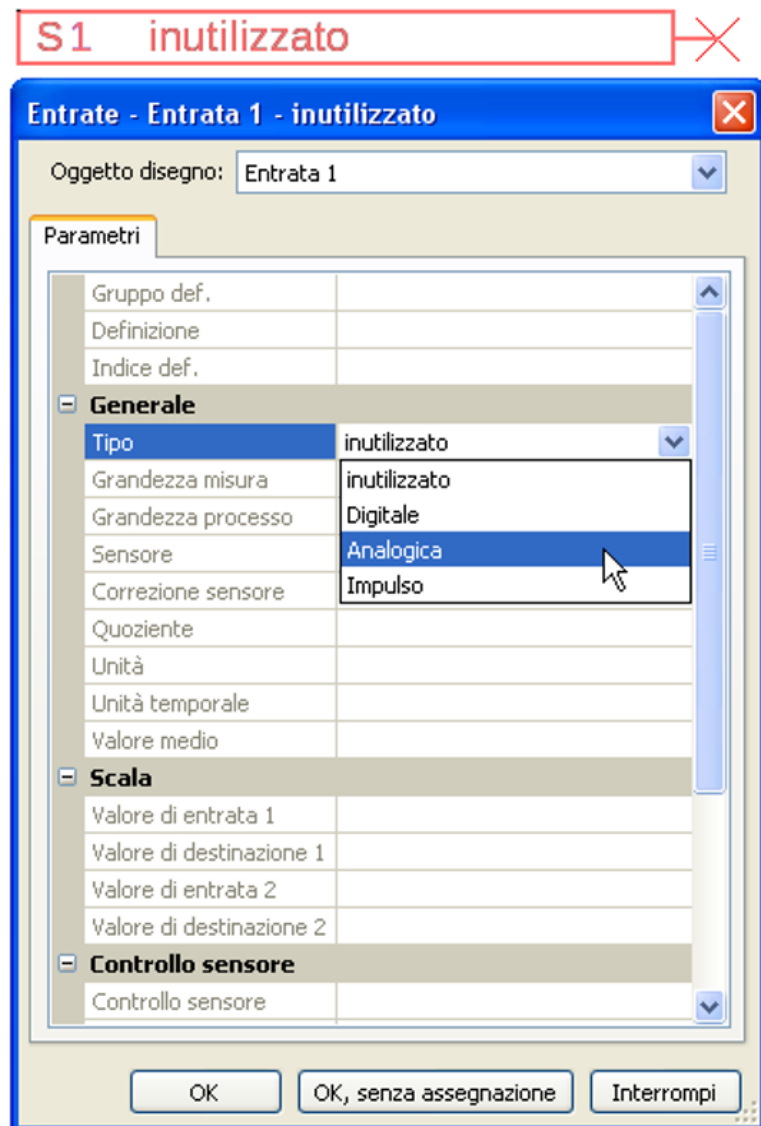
S1 inutilizzato

Entrate - Entrata 1 - inutilizzato

Oggetto disegno: Entrata 1

Parametri

Gruppo def.
Definizione
Indice def.
Generale
Tipo inutilizzato
Grandezza misura
Grandezza processo
Sensore
Correzione sensore
Quoziente
Unità
Unità temporale
Valore medio
Scala
Valore di entrata 1
Valore di destinazione 1
Valore di entrata 2
Valore di destinazione 2
Controllo sensore
Controllo sensore

inutilizzato
Digitale
Analogica
Impulso

OK
OK, senza assegnazione
Interrompi